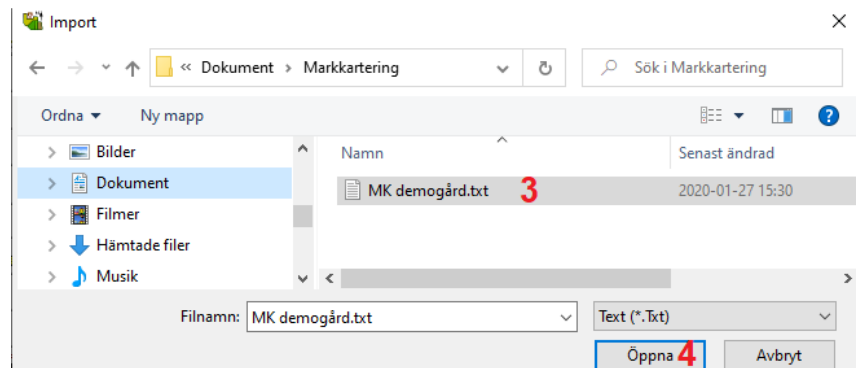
Import

« Dokument › Markkartering

Sök i Markkartering

Ordna ▾ Ny mapp

Bilder
Dokument
Filmer
Hämtade filer
Musik

Namn
Senast ändrad

MK demogård.txt 3
2020-01-27 15:30

Filnamn: MK demogård.txt
Text (*.Txt)

Öppna 4
Avbryt